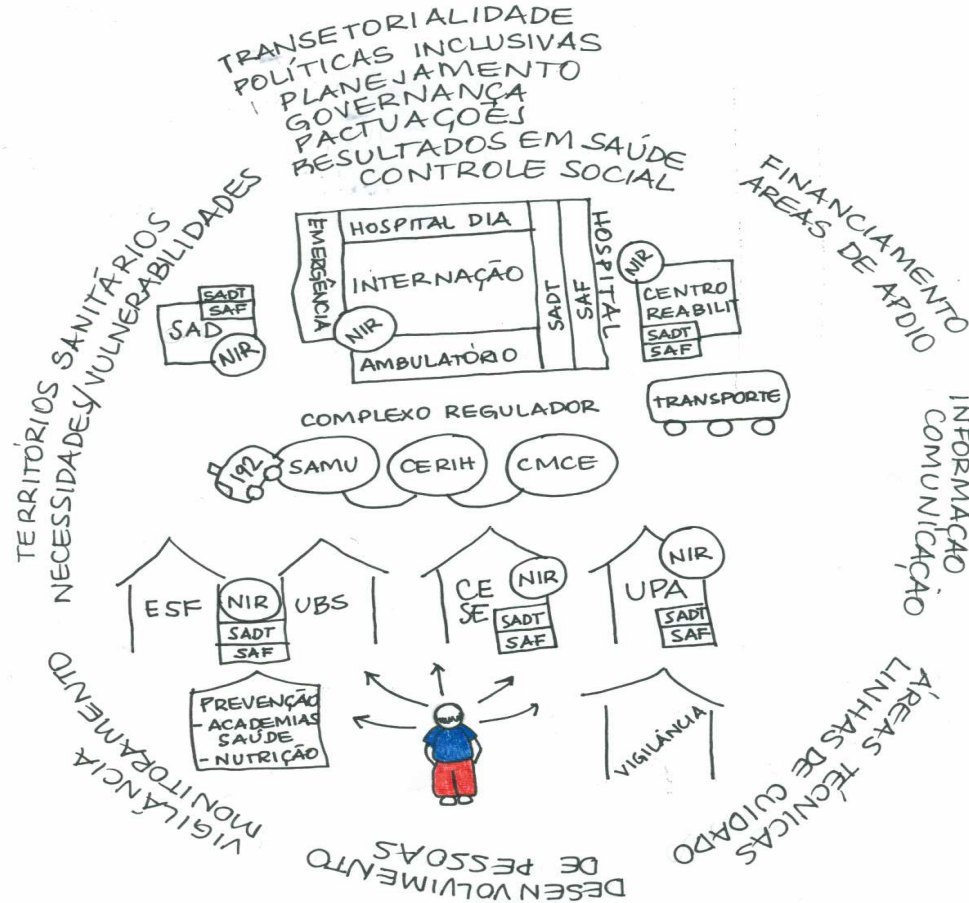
TRANSETORIALIDADE
POLÍTICAS INCLUSIVAS
PLANEJAMENTO
GOVERNANÇA
PACTUAÇÕES
RESULTADOS EM SAÚDE
CONTROLE SOCIAL

FINANCIAMENTO
ÁREAS DE APOIO

INFORMAÇÃO
COMUNICAÇÃO

ÁREAS TÉCNICAS
LINHAS DE CUIDADO

DESENVOLVIMENTO
DE PESSOAS

VIGILÂNCIA
MONITORAMENTO

TERRITÓRIOS SANITÁRIOS
NECESSIDADES / VULNERABILIDADES

EMERGÊNCIA
HOSPITAL DIA
INTERNAÇÃO
NIR
AMBULATÓRIO
SADT
SAF
HOSPITAL

SADT
SAF
SAD
NIR

NIR
CENTRO REABILIT
SADT
SAF

TRANSPORTE

COMPLEXO REGULADOR
192
SAMU
CERIH
CMCE

ESF
NIR
UBS
SADT
SAF

CE SE
NIR
SADT
SAF

UPA
NIR
SADT
SAF

PREVENÇÃO
- ACADEMIAS SAÚDE
- NUTRIÇÃO

VIGILÂNCIA